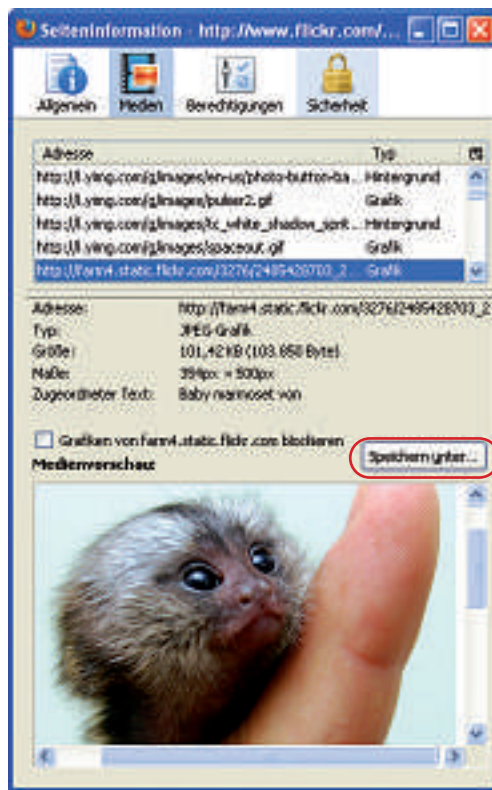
Seiteninformation - http://www.flickr.com/...

Allgemein Medien Berechtigungen Sicherheit

| Adresse | Typ |
|---|---|
| http://l.yimg.com/g/images/en-us/photo-button-ba... | Hintergrund |
| http://l.yimg.com/g/images/pulser2.gif | Grafik |
| http://l.yimg.com/g/images/fc_white_shadow_sprit... | Hintergrund |
| http://l.yimg.com/g/images/spaceout.gif | Grafik |
| http://farm4.static.flickr.com/3276/2485428703_2... | Grafik |

Adresse: http://farm4.static.flickr.com/3276/2485428703_2
Typ: JPEG-Grafik
Größe: 101,42 KB (103.858 Bytes)
Maße: 394px × 500px
Zugeordneter Text: Baby marmoset von

Grafiken von farm4.static.flickr.com blockieren

Medienvorschau

Speichern unter...